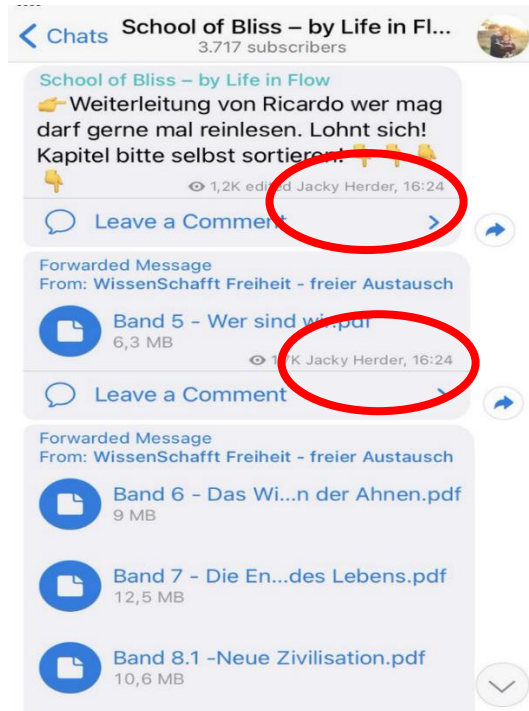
Chats
School of Bliss – by Life in Fl...
3.717 subscribers

School of Bliss – by Life in Flow
👉Weiterleitung von Ricardo wer mag darf gerne mal reinlesen. Lohnt sich! Kapitel bitte selbst sortieren! 👇👇👇👇
1,2K edited Jacky Herder, 16:24

Leave a Comment

Forwarded Message
From: WissenSchafft Freiheit - freier Austausch

Band 5 - Wer sind wi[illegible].pdf
6,3 MB
1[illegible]K Jacky Herder, 16:24

Leave a Comment

Forwarded Message
From: WissenSchafft Freiheit - freier Austausch

Band 6 - Das Wi...n der Ahnen.pdf
9 MB

Band 7 - Die En...des Lebens.pdf
12,5 MB

Band 8.1 -Neue Zivilisation.pdf
10,6 MB